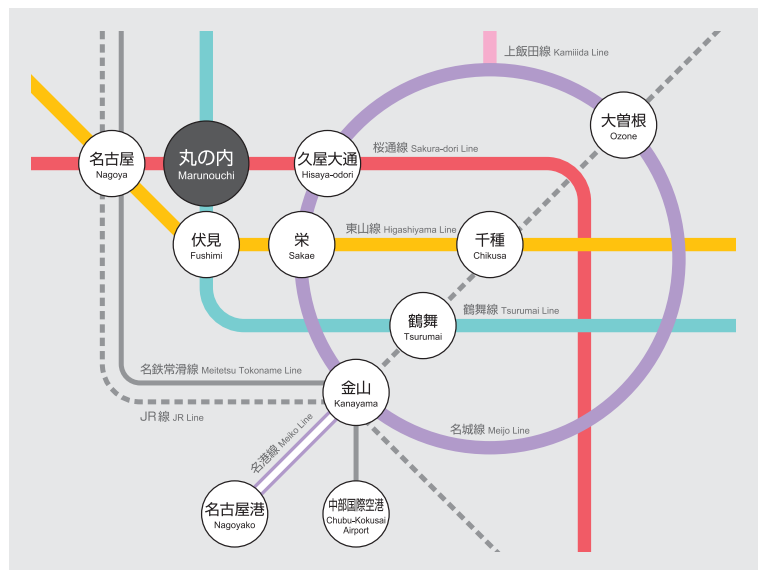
上飯田線 Kamiiida Line

大曽根
Ozone

名古屋
Nagoya

丸の内
Marunouchi

久屋大通
Hisaya-odori

桜通線 Sakura-dori Line

伏見
Fushimi

栄
Sakae

東山線 Higashiyama Line

千種
Chikusa

鶴舞
Tsurumai

鶴舞線 Tsurumai Line

名鉄常滑線 Meitetsu Tokoname Line

金山
Kanayama

JR線 JR Line

名港線 Meiko Line

名城線 Meijo Line

名古屋港
Nagoyako

中部国際空港
Chubu-Kokusai Airport